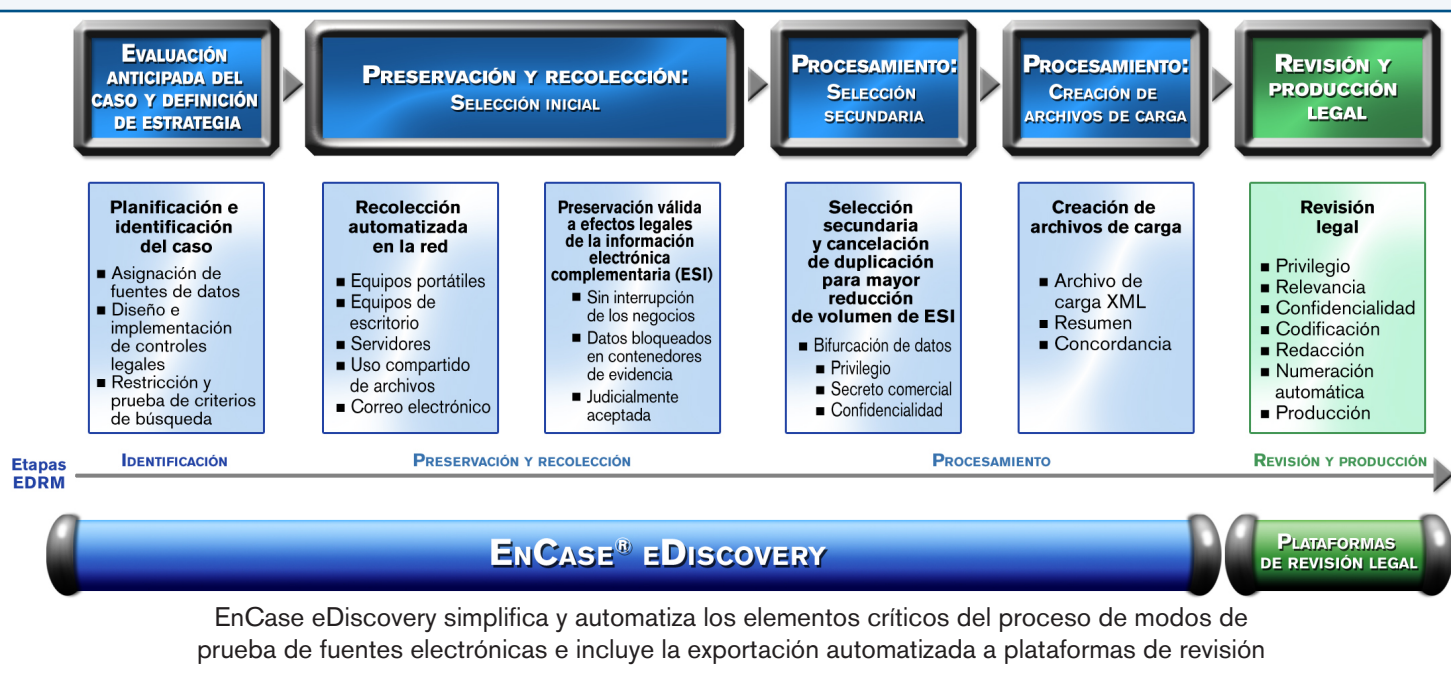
EVALUACIÓN ANTICIPADA DEL CASO Y DEFINICIÓN DE ESTRATEGIA

PRESERVACIÓN Y RECOLECCIÓN: SELECCIÓN INICIAL

PROCESAMIENTO: SELECCIÓN SECUNDARIA

PROCESAMIENTO: CREACIÓN DE ARCHIVOS DE CARGA

REVISIÓN Y PRODUCCIÓN LEGAL

Planificación e identificación del caso
■ Asignación de fuentes de datos
■ Diseño e implementación de controles legales
■ Restricción y prueba de criterios de búsqueda

Recolección automatizada en la red
■ Equipos portátiles
■ Equipos de escritorio
■ Servidores
■ Uso compartido de archivos
■ Correo electrónico

Preservación válida a efectos legales de la información electrónica complementaria (ESI)
■ Sin interrupción de los negocios
■ Datos bloqueados en contenedores de evidencia
■ Judicialmente aceptada

Selección secundaria y cancelación de duplicación para mayor reducción de volumen de ESI
■ Bifurcación de datos
■ Privilegio
■ Secreto comercial
■ Confidencialidad

Creación de archivos de carga
■ Archivo de carga XML
■ Resumen
■ Concordancia

Revisión legal
■ Privilegio
■ Relevancia
■ Confidencialidad
■ Codificación
■ Redacción
■ Numeración automática
■ Producción

Etapas EDRM
IDENTIFICACIÓN
PRESERVACIÓN Y RECOLECCIÓN
PROCESAMIENTO
REVISIÓN Y PRODUCCIÓN

ENCASE® EDISCOVERY

PLATAFORMAS DE REVISIÓN LEGAL

EnCase eDiscovery simplifica y automatiza los elementos críticos del proceso de modos de prueba de fuentes electrónicas e incluye la exportación automatizada a plataformas de revisión